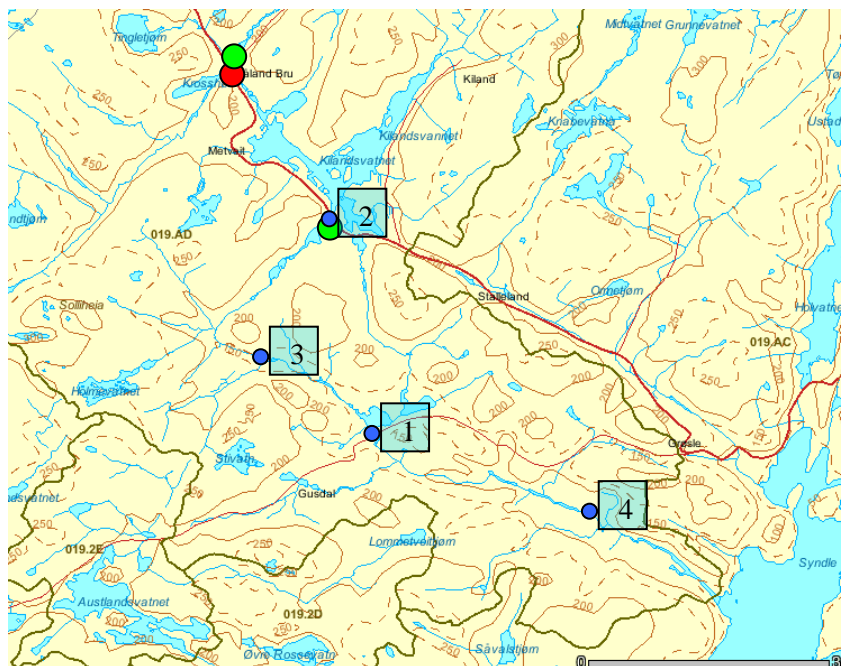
Tingletjøn
250
Krossh
Kiland Bru
Midtvatnet Grunnevatnet
300
Kiland
300
Kilandsvannet
Kilandsvatnet
Kråkevatnet
Usta
Metveit
250
2
019.AD
250
250
Stølleland
Omletjøn
Hovatne
Sollheia
200
3
019.AC
Holmevatnet
250
200
200
1
200
Gesle
Stivatn
Gusdal
200
4
150
019.2E
250
Lomnetveittjøn
100
Syndle
250
Austlandsvatnet
019.2D
200
Øvre Rosse
Såvalstjøn